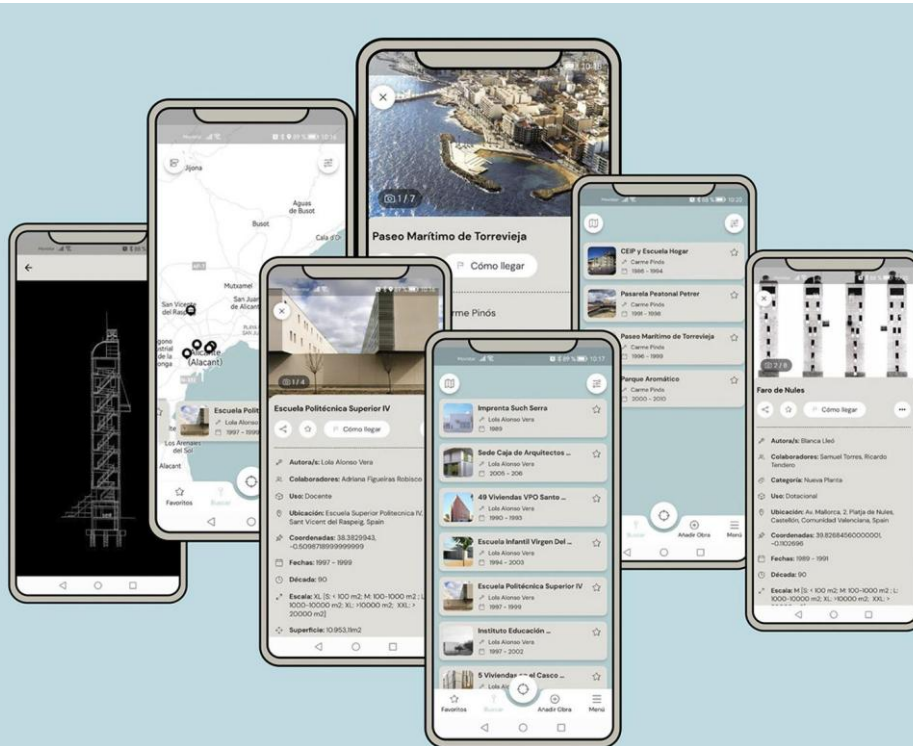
Jijona

Aguas de Busot

Busot

Cala d'O

Mutxamel

San Juan d'Alacant

San Vicente del Raspeig

(Alacant)

Los Arenales del Sol

Alacant

Escuela Polit

Lola Alonso Vera

1997 - 1999

Favoritos

Buscar

1 / 7

Paseo Marítimo de Torrevieja

Cómo llegar

Carme Pinós

1 / 4

Escuela Politécnica Superior IV

Cómo llegar

Autora/s: Lola Alonso Vera

Colaboradores: Adriana Figueiras Robisco

Uso: Docente

Ubicación: Escuela Superior Politécnica IV, Sant Vicent del Raspeig, Spain

Coordenadas: 38.3829943, -0.5098718999999999

Fechas: 1997 - 1999

Década: 90

Escala: XL [S: < 100 m2; M: 100-1000 m2 ; L: 1000-10000 m2; XL: >10000 m2; XXL: > 20000 m2]

Superficie: 10.953,11m2

Imprenta Such Serra

Lola Alonso Vera

1989

Sede Caja de Arquitectos ...

Lola Alonso Vera

2005 - 206

49 Viviendas VPO Santo ...

Lola Alonso Vera

1990 - 1993

Escuela Infantil Virgen Del ...

Lola Alonso Vera

1994 - 2003

Escuela Politécnica Superior IV

Lola Alonso Vera

1997 - 1999

Instituto Educación ...

Lola Alonso Vera

1997 - 2002

5 Viviendas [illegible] el Casco ...

Lola Alonso Vera

Favoritos

Buscar

Añadir Obra

Menú

CEIP y Escuela Hogar

Carme Pinós

1986 - 1994

Pasarela Peatonal Petrer

Carme Pinós

1991 - 1996

Paseo Marítimo de Torrevieja

Carme Pinós

1996 - 1999

Parque Aromático

Carme Pinós

2000 - 2010

Buscar

Añade Obra

Menú

2 / 8

Faro de Nules

Cómo llegar

Autora/s: Blanca Lleó

Colaboradores: Samuel Torres, Ricardo Tendero

Categoría: Nueva Planta

Uso: Dotacional

Ubicación: Av. Mallorca, 2, Platja de Nules, Castellón, Comunidad Valenciana, Spain

Coordenadas: 39.82684560000001, -0.1102696

Fechas: 1989 - 1991

Década: 90

Escala: M [S: < 100 m2; M: 100-1000 m2 ; L: 1000-10000 m2; XL: >10000 m2; XXL: >